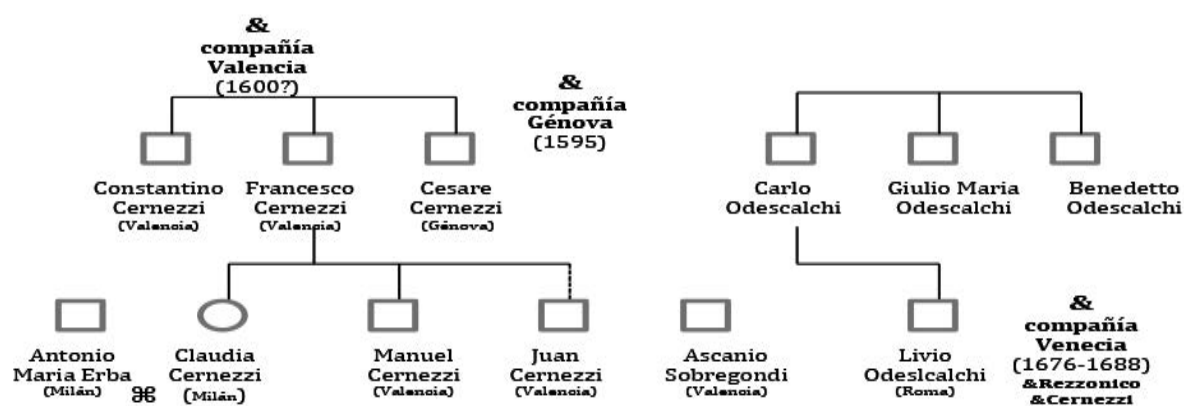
&
compañía
Valencia
(1600?)

&
compañía
Génova
(1595)

Constantino Cernezzi
(Valencia)

Francesco Cernezzi
(Valencia)

Cesare Cernezzi
(Génova)

Carlo Odescalchi

Giulio Maria Odescalchi

Benedetto Odescalchi

Antonio Maria Erba
(Milán)

⌘

Claudia Cernezzi
(Milán)

Manuel Cernezzi
(Valencia)

Juan Cernezzi
(Valencia)

Ascanio Sobregondi
(Valencia)

Livio Odeslcalchi
(Roma)

&
compañía
Venecia
(1676-1688)
&Rezzonico
&Cernezzi